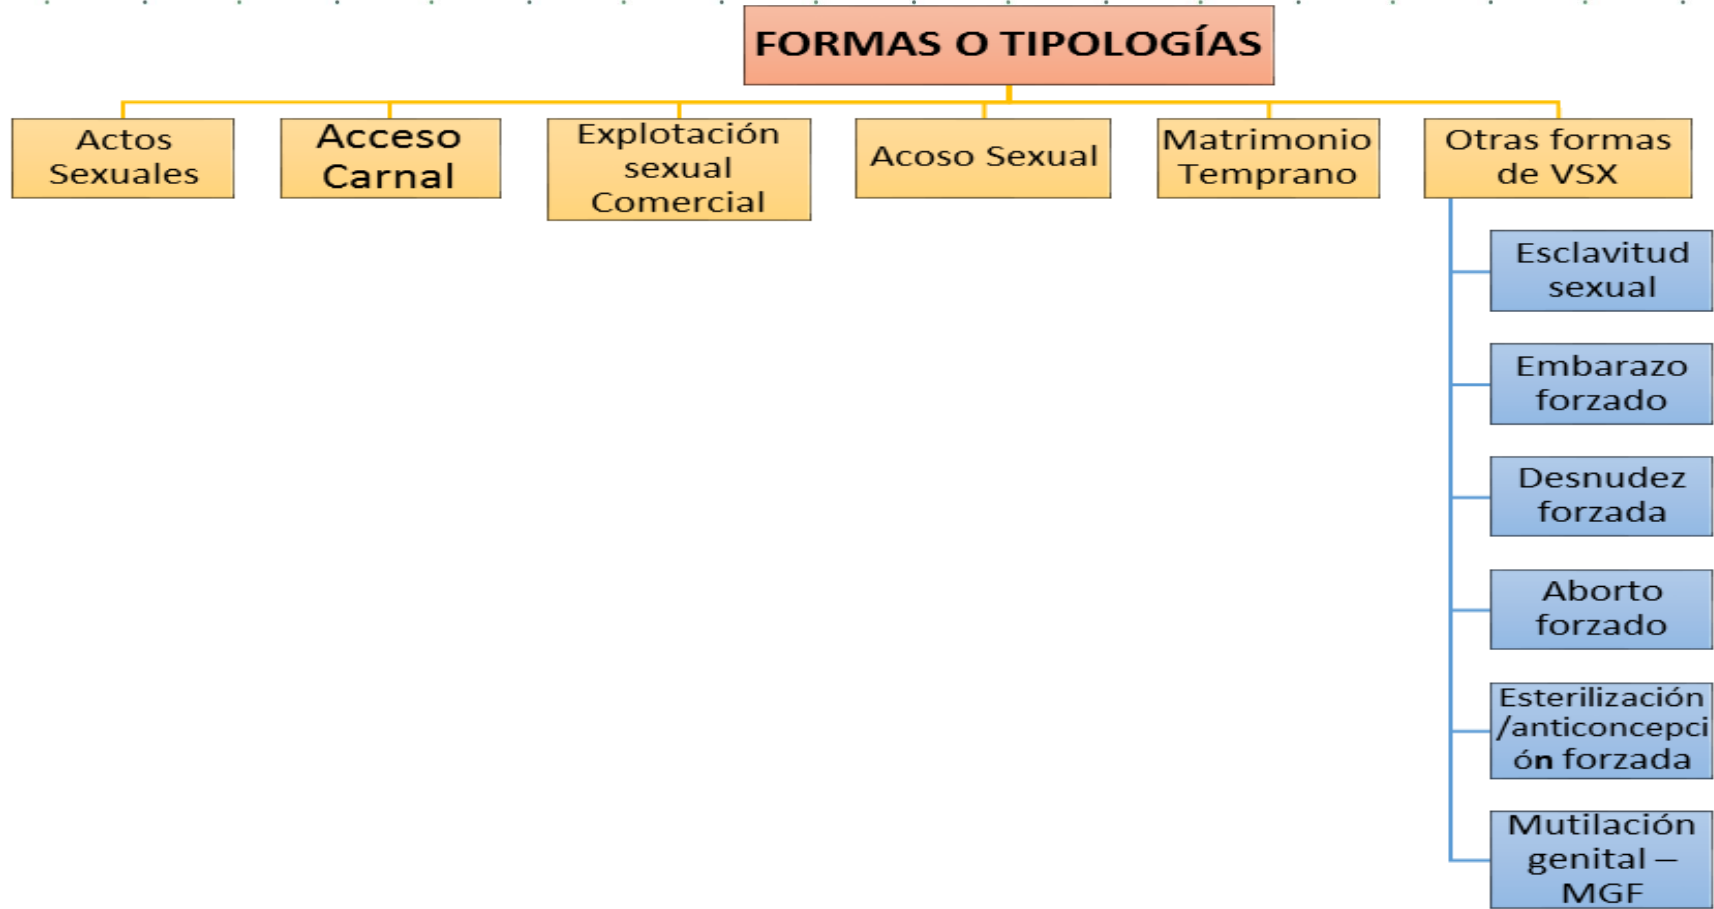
FORMAS O TIPOLOGÍAS

Actos Sexuales

Acceso Carnal

Explotación sexual Comercial

Acoso Sexual

Matrimonio Temprano

Otras formas de VSX

Esclavitud sexual

Embarazo forzado

Desnudez forzada

Aborto forzado

Esterilización /anticoncepción forzada

Mutilación genital – MGF